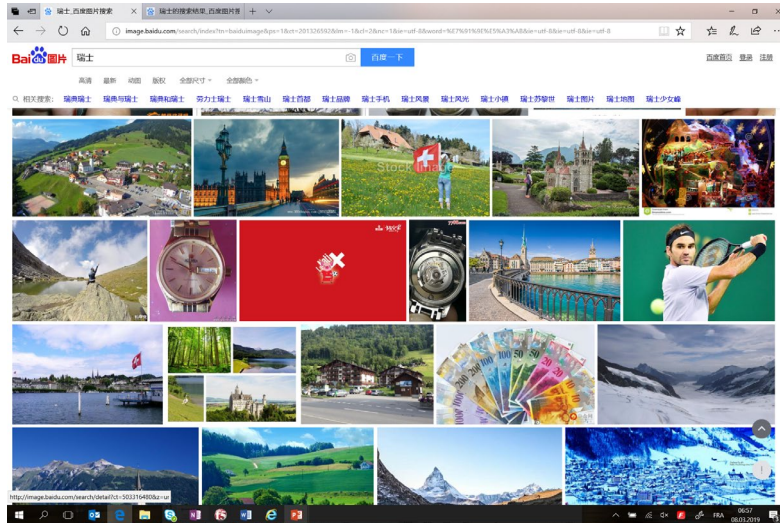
瑞士_百度图片搜索
瑞士的搜索结果_百度图片搜
image.baidu.com/search/index?tn=baiduimage&ps=1&ct=201326592&lm=-1&cl=2&nc=1&ie=utf-8&word=%E7%91%9E%E5%A3%AB&ie=utf-8&ie=utf-8&ie=utf-8
Bai du 图片
瑞士
百度一下
百度首页 登录 注册
高清 最新 动图 版权 全部尺寸 全部颜色
相关搜索: 瑞典瑞士 瑞典与瑞士 瑞典和瑞士 劳力士瑞士 瑞士雪山 瑞士首都 瑞士品牌 瑞士手机 瑞士风景 瑞士风光 瑞士小镇 瑞士苏黎世 瑞士图片 瑞士地图 瑞士少女峰
http://image.baidu.com/search/detail?ct=503316480&z=ur
FRA
06:57
08.03.2019